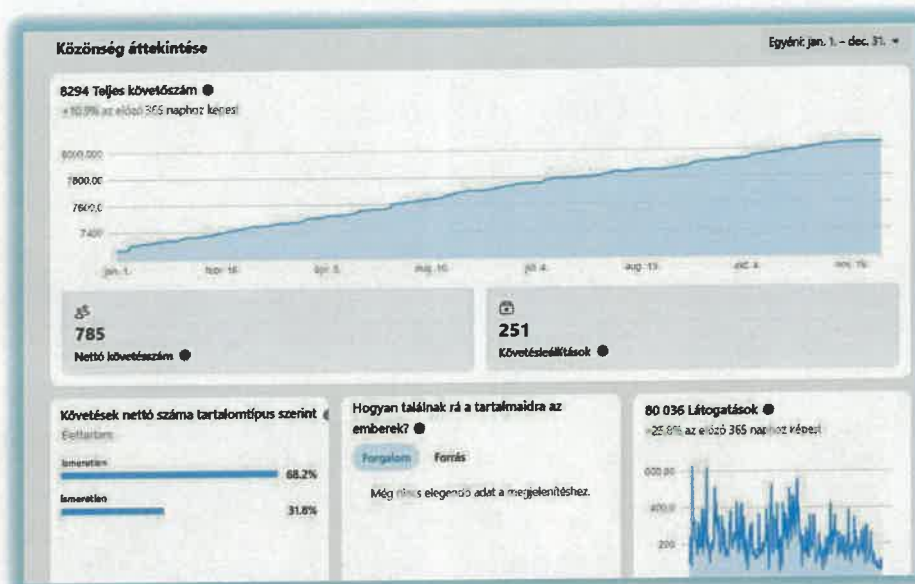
Közönség áttekintése

Egyéni: jan. 1. – dec. 31. ▾

8294 Teljes követőszám

+10,9% az előző 365 naphoz képest

8000.000

7800.00

7600.0

7400

jan. 1.

febr. 16.

ápr. 5.

máj. 16.

júl. 4.

aug. 13.

okt. 4.

nov. 19.

785

Nettó követőszám

251

Követésleállítások

Követések nettó száma tartalomtípus szerint

Élettartam

Ismeretlen

68.2%

Ismeretlen

31.8%

Hogyan találnak rá a tartalmaidra az emberek?

Forgalom

Forrás

Még nincs elegendő adat a megjelenítéshez.

80 036 Látogatások

+25,8% az előző 365 naphoz képest

600.00

400.0

200